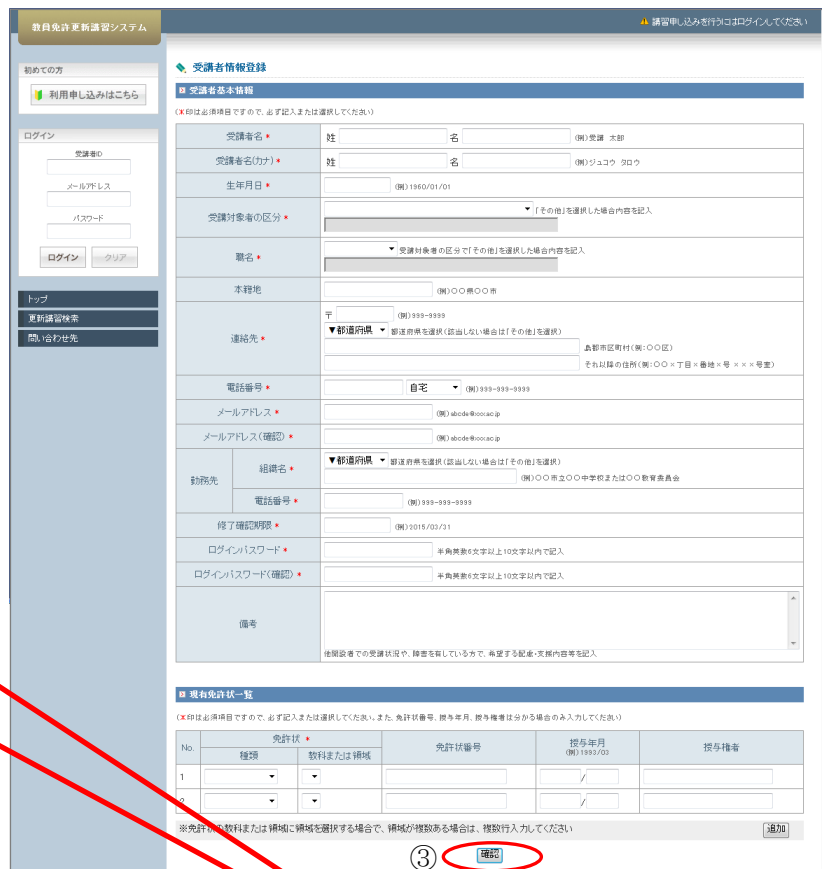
教員免許更新講習システム

⚠ 講習申し込みを行うにはログインしてください

初めての方

利用申し込みはこちら

ログイン

受講者ID

メールアドレス

パスワード

ログイン　クリア

トップ

更新講習検索

問い合わせ先

受講者情報登録

受講者基本情報

(※印は必須項目ですので、必ず記入または選択してください)

| 受講者名 * | 姓　名　(例)受講　太郎 |
|---|---|
| 受講者名(カナ) * | 姓　名　(例)ジュコウ　タロウ |
| 生年月日 * | (例)1960/01/01 |
| 受講対象者の区分 * | 「その他」を選択した場合内容を記入 |
| 職名 * | 受講対象者の区分で「その他」を選択した場合内容を記入 |
| 本籍地 | (例)○○県○○市 |
| 連絡先 * | 〒　(例)999-9999<br>▼都道府県　都道府県を選択(該当しない場合は「その他」を選択)<br>具郡市区町村(例:○○区)<br>それ以降の住所(例:○○×丁目×番地×号　×××号室) |
| 電話番号 * | 自宅　(例)999-999-9999 |
| メールアドレス * | (例)abcde@ooo.ac.jp |
| メールアドレス(確認) * | (例)abcde@ooo.ac.jp |
| 勤務先　組織名 * | ▼都道府県　都道府県を選択(該当しない場合は「その他」を選択)<br>(例)○○市立○○中学校または○○教育委員会 |
| 勤務先　電話番号 * | (例)999-999-9999 |
| 修了確認期限 * | (例)2015/03/31 |
| ログインパスワード * | 半角英数6文字以上10文字以内で記入 |
| ログインパスワード(確認) * | 半角英数6文字以上10文字以内で記入 |
| 備考 | 他開設者での受講状況や、障害を有している方で、希望する配慮・支援内容等を記入 |

現有免許状一覧

(※印は必須項目ですので、必ず記入または選択してください。また、免許状番号、授与年月、授与権者は分かる場合のみ入力してください)

| No. | 免許状 * 種類 | 教科または領域 | 免許状番号 | 授与年月 (例)1993/03 | 授与権者 |
|---|---|---|---|---|---|
| 1 | | | | / | |
| 2 | | | | / | |

※免許状の教科または領域に領域を選択する場合で、領域が複数ある場合は、複数行入力してください

追加

③ 確認